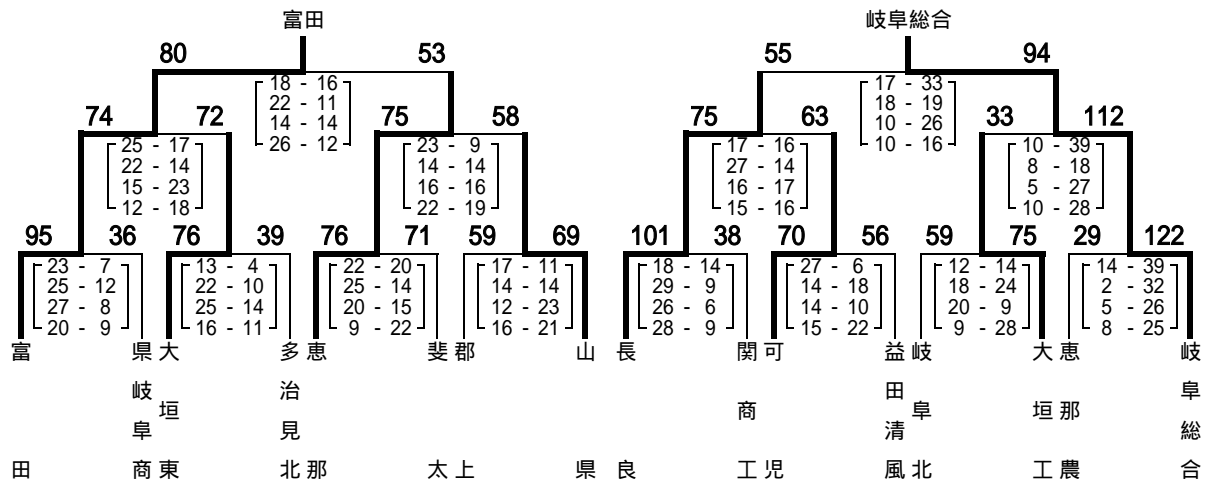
富田

80 53
18 - 16
22 - 11
14 - 14
26 - 12

74 72
25 - 17
22 - 14
15 - 23
12 - 18

75 58
23 - 9
14 - 14
16 - 16
22 - 19

95 36
23 - 7
25 - 12
27 - 8
20 - 9

76 39
13 - 4
22 - 10
25 - 14
16 - 11

76 71
22 - 20
25 - 14
20 - 15
9 - 22

59 69
17 - 11
14 - 14
12 - 23
16 - 21

富田
県岐阜商
大垣東
多治見北
恵那
斐太
郡上
山県

岐阜総合

55 94
17 - 33
18 - 19
10 - 26
10 - 16

75 63
17 - 16
27 - 14
16 - 17
15 - 16

33 112
10 - 39
8 - 18
5 - 27
10 - 28

101 38
18 - 14
29 - 9
26 - 6
28 - 9

70 56
27 - 6
14 - 18
14 - 10
15 - 22

59 75
12 - 14
18 - 24
20 - 9
9 - 28

29 122
14 - 39
2 - 32
5 - 26
8 - 25

長良
関商工
可児
益田清風
岐阜北
大垣工
恵那農
岐阜総合